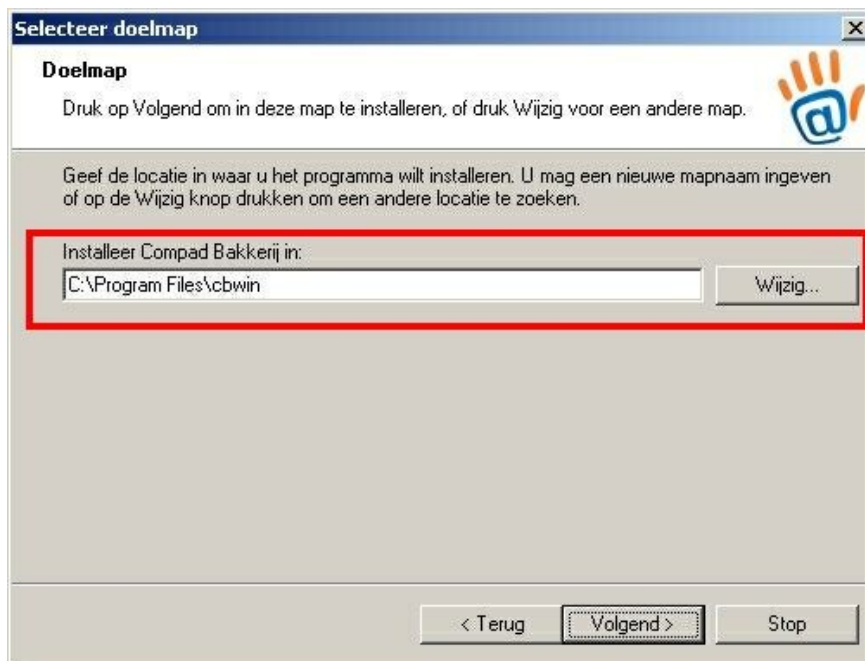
Selecteer doelmap

Doelmap

Druk op Volgend om in deze map te installeren, of druk Wijzig voor een andere map.

Geef de locatie in waar u het programma wilt installeren. U mag een nieuwe mapnaam ingeven of op de Wijzig knop drukken om een andere locatie te zoeken.

Installeer Compad Bakkerij in:

C:\Program Files\cbwin

Wijzig...

< Terug

Volgend >

Stop